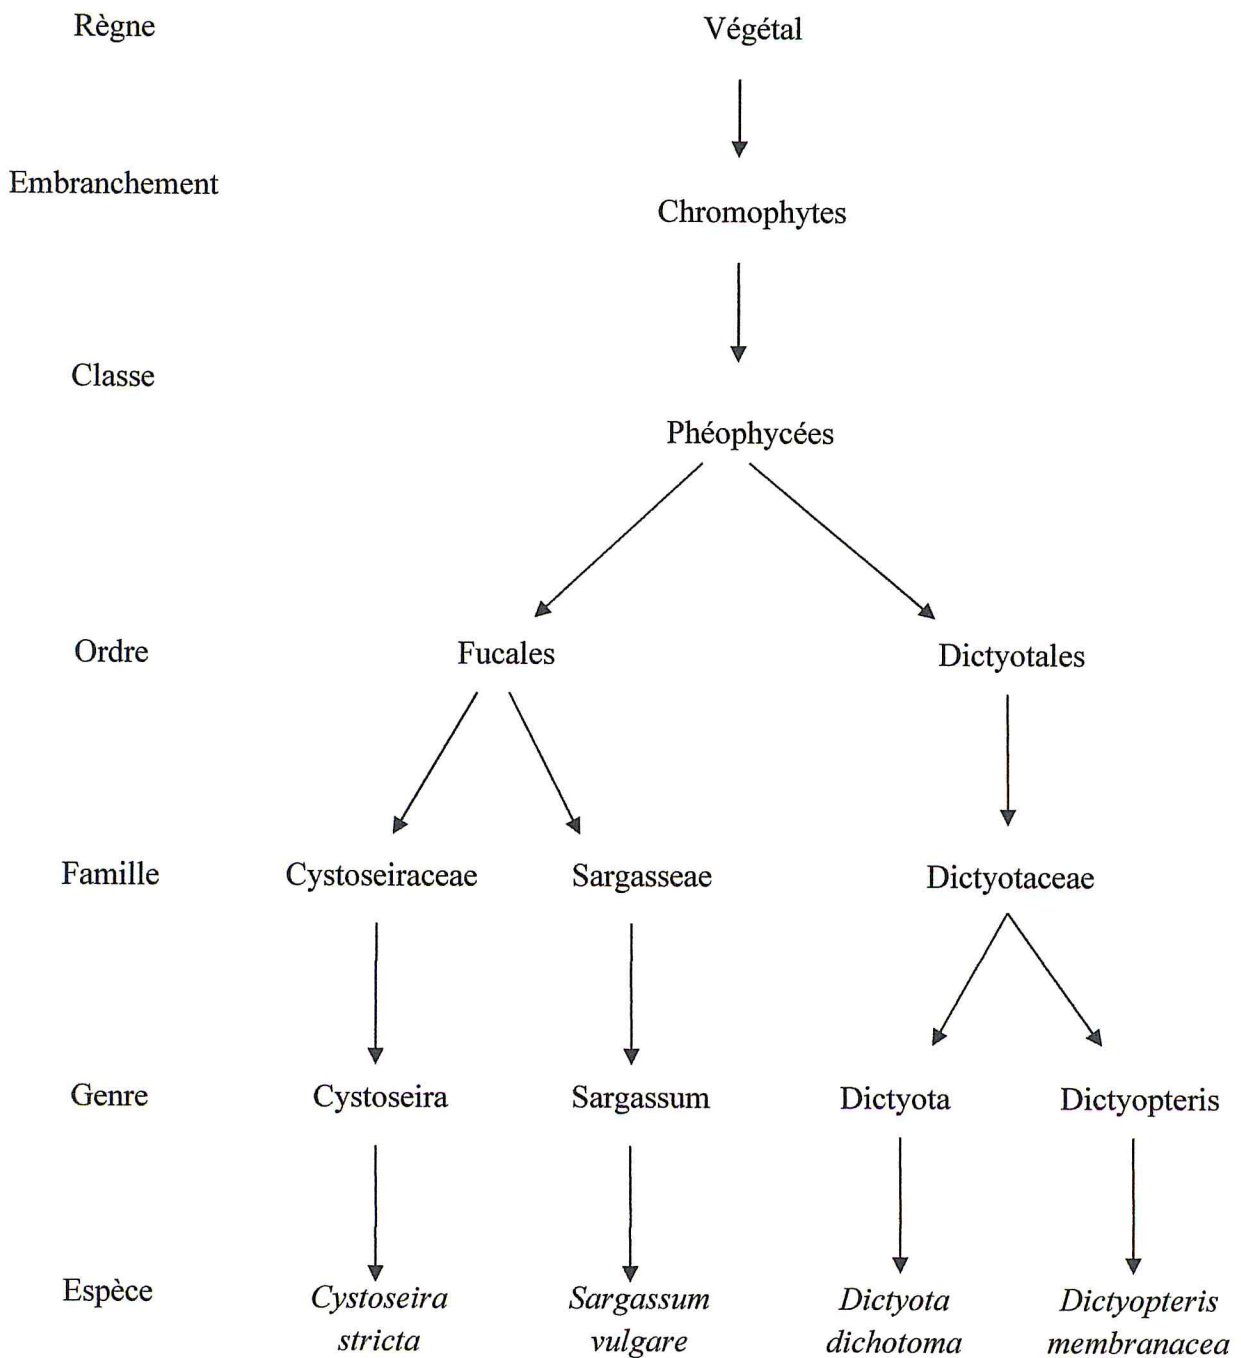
Règne Végétal

Embranchement Chromophytes

Classe Phéophycées

Ordre Fucales Dictyotales

Famille Cystoseiraceae Sargasseae Dictyotaceae

Genre Cystoseira Sargassum Dictyota Dictyopteris

Espèce *Cystoseira stricta* *Sargassum vulgare* *Dictyota dichotoma* *Dictyopteris membranacea*